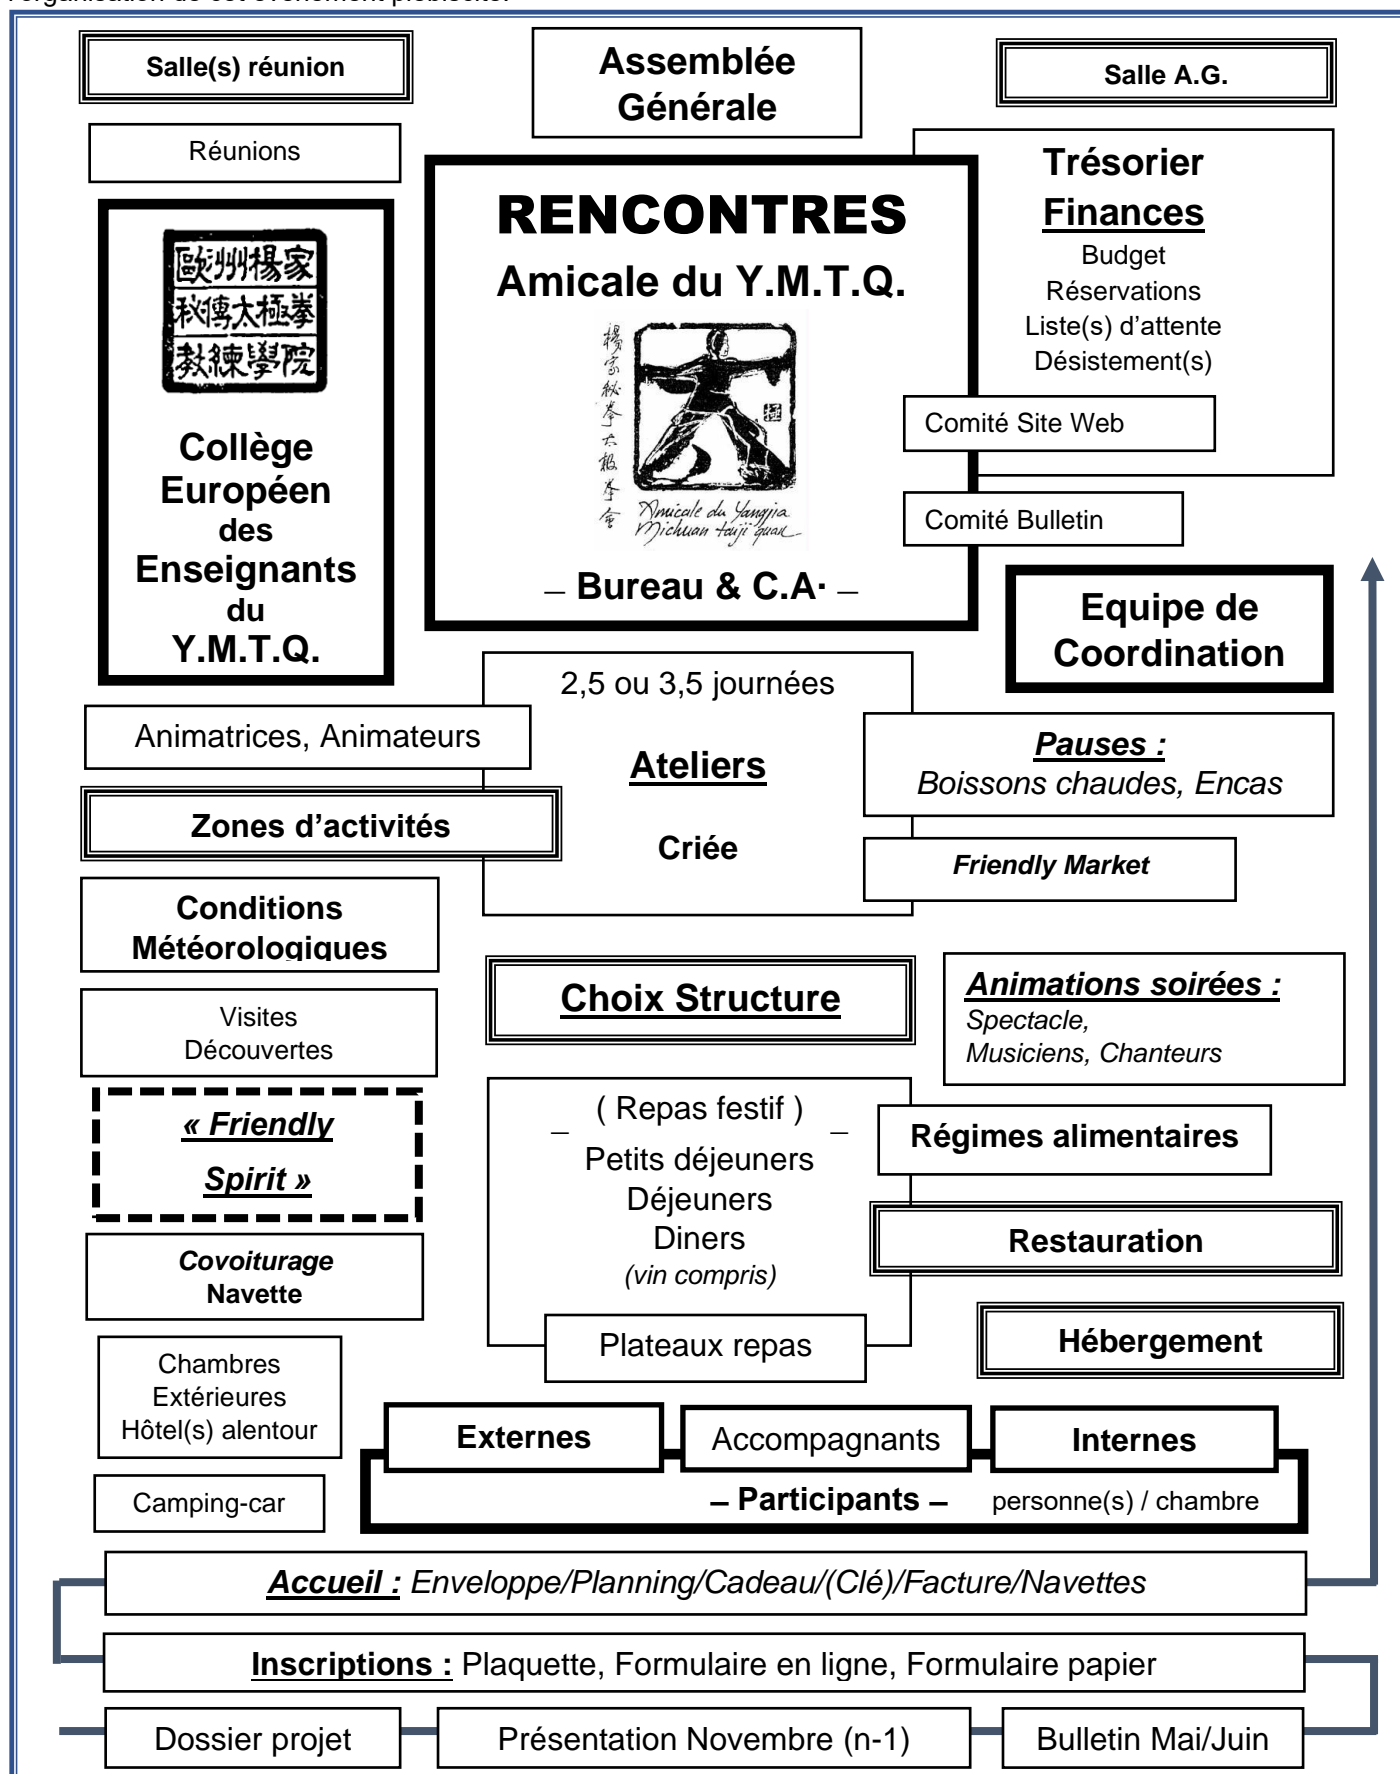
Salle(s) réunion

Assemblée Générale

Salle A.G.

Réunions

Trésorier
Finances
Budget
Réservations
Liste(s) d'attente
Désistement(s)

RENCONTRES
Amicale du Y.M.T.Q.

Amicale du Yangjia Michuan taiji quan

– Bureau & C.A· –

Collège Européen des Enseignants du Y.M.T.Q.

Comité Site Web

Comité Bulletin

Equipe de Coordination

2,5 ou 3,5 journées

Ateliers

Criée

Animatrices, Animateurs

Zones d'activités

Pauses :
Boissons chaudes, Encas

Friendly Market

Conditions Météorologiques

Choix Structure

Animations soirées :
Spectacle,
Musiciens, Chanteurs

Visites
Découvertes

« Friendly Spirit »

( Repas festif )
Petits déjeuners
Déjeuners
Diners
(vin compris)

Régimes alimentaires

Restauration

Covoiturage
Navette

Plateaux repas

Hébergement

Chambres
Extérieures
Hôtel(s) alentour

Camping-car

Externes

Accompagnants

Internes

– Participants –

personne(s) / chambre

Accueil : Enveloppe/Planning/Cadeau/(Clé)/Facture/Navettes

Inscriptions : Plaquette, Formulaire en ligne, Formulaire papier

Dossier projet

Présentation Novembre (n-1)

Bulletin Mai/Juin